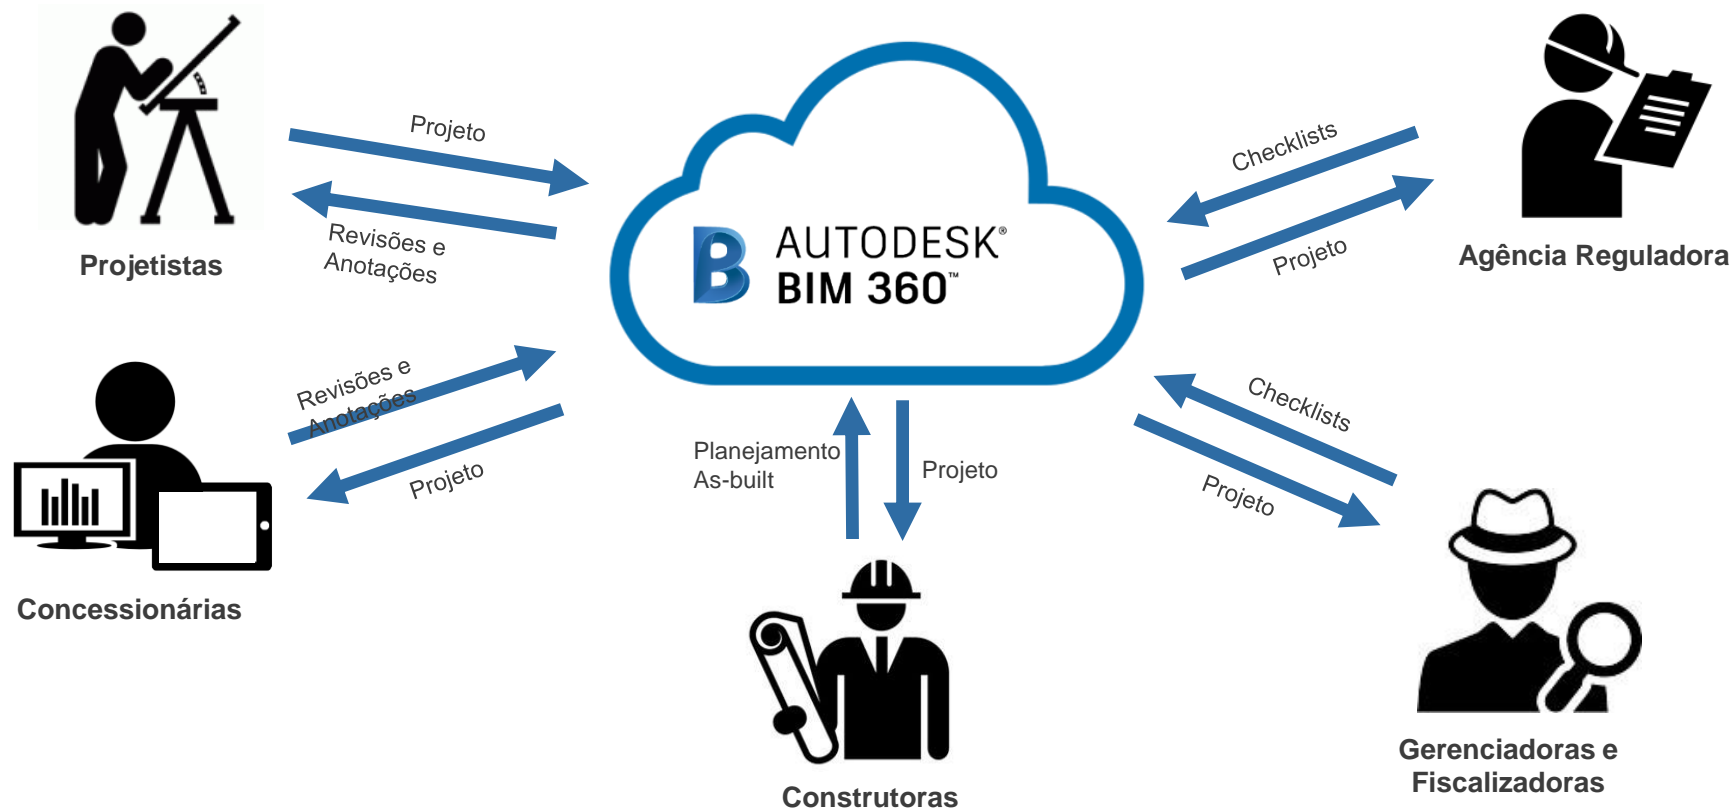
Projetistas

Projeto

Revisões e Anotações

AUTODESK®
BIM 360™

Checklists

Projeto

Agência Reguladora

Revisões e Anotações

Projeto

Concessionárias

Planejamento As-built

Projeto

Checklists

Projeto

Construtoras

Gerenciadoras e Fiscalizadoras